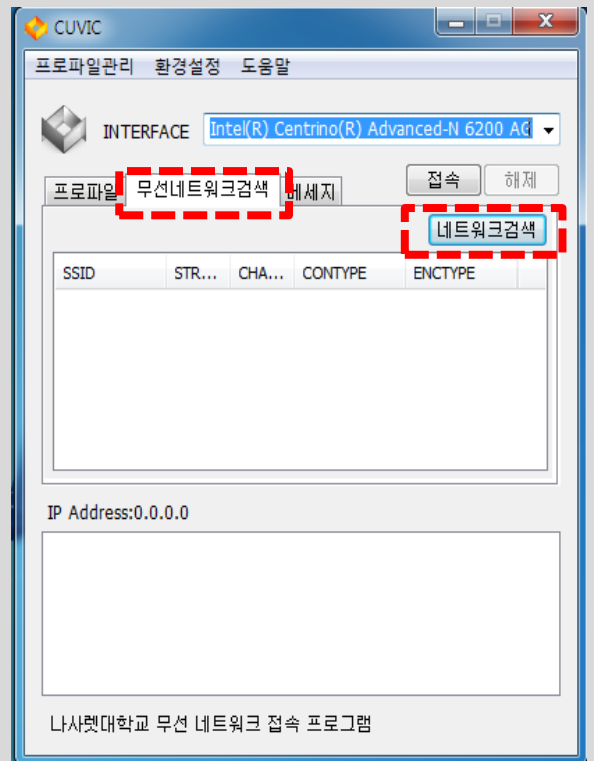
CUVIC

프로파일관리 환경설정 도움말

INTERFACE Intel(R) Centrino(R) Advanced-N 6200 AG

프로파일 무선네트워크검색 메세지

접속 해제

네트워크검색

| SSID | STR... | CHA... | CONTYPE | ENCTYPE |
|---|---|---|---|---|

IP Address:0.0.0.0

나사렛대학교 무선 네트워크 접속 프로그램